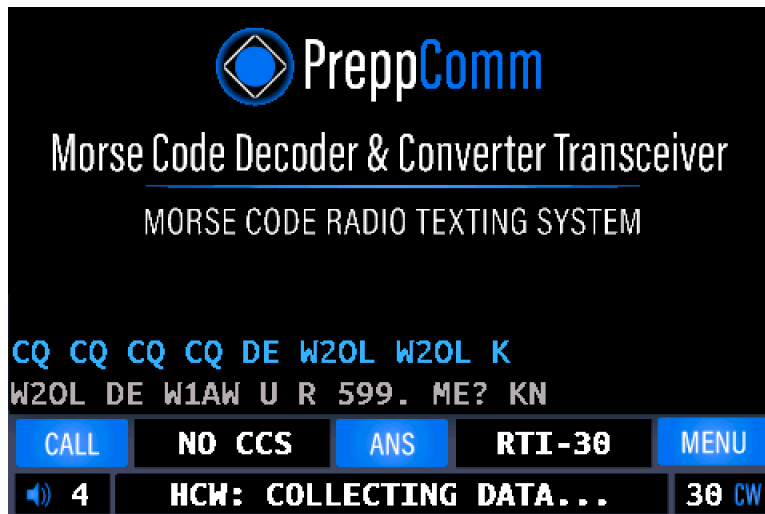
PreppComm

Morse Code Decoder & Converter Transceiver

MORSE CODE RADIO TEXTING SYSTEM

CQ CQ CQ CQ DE W2OL W2OL K
W2OL DE W1AW U R 599. ME? KN

CALL NO CCS ANS RTI-30 MENU
4 HCW: COLLECTING DATA... 30 CW